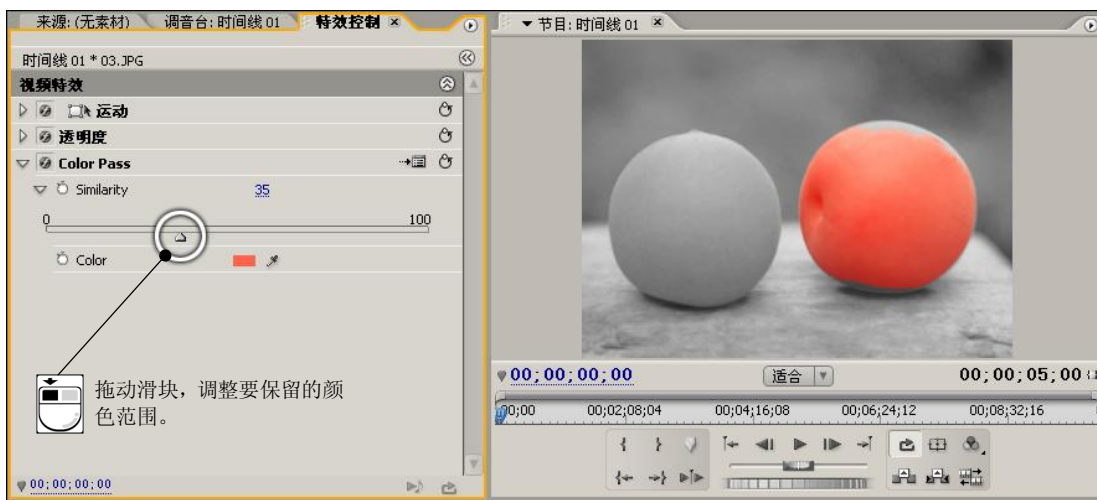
来源: (无素材) 调音台: 时间线 01 特效控制 ×

▼ 节目: 时间线 01 ×

时间线 01 * 03.JPG

视频特效

运动

透明度

Color Pass

Similarity 35

0 100

Color

拖动滑块，调整要保留的颜色范围。

00;00;00;00

00;00;00;00 适合 00;00;05;00

00;00 00;02;08;04 00;04;16;08 00;06;24;12 00;08;32;16